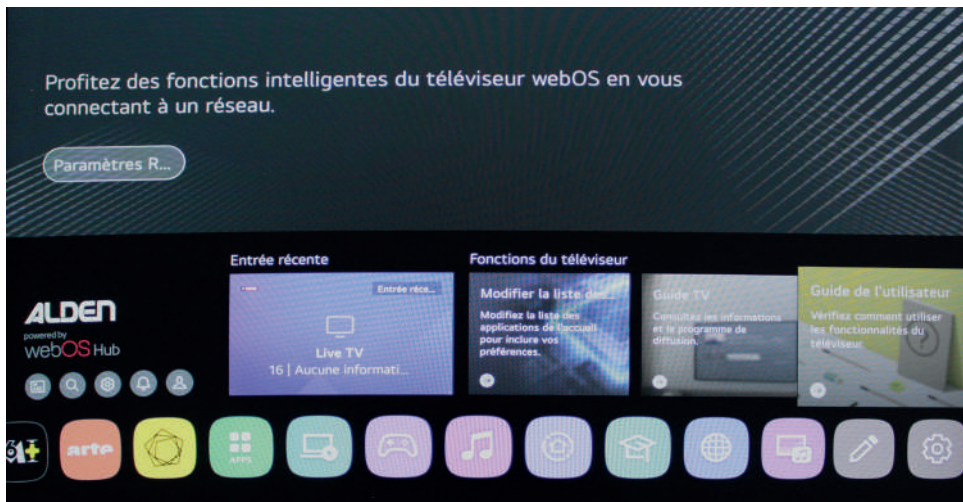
Profitez des fonctions intelligentes du téléviseur webOS en vous connectant à un réseau.

Paramètres R...

ALDEN
powered by
webOS Hub

Entrée récente

Entrée réce...

Live TV
16 | Aucune informati...

Fonctions du téléviseur

Modifier la liste des...
Modifiez la liste des applications de l'accueil pour inclure vos préférences.

Guide TV
Consultez les informations et le programme de diffusion.

Guide de l'utilisateur
Vérifiez comment utiliser les fonctionnalités du téléviseur

arte

APPS